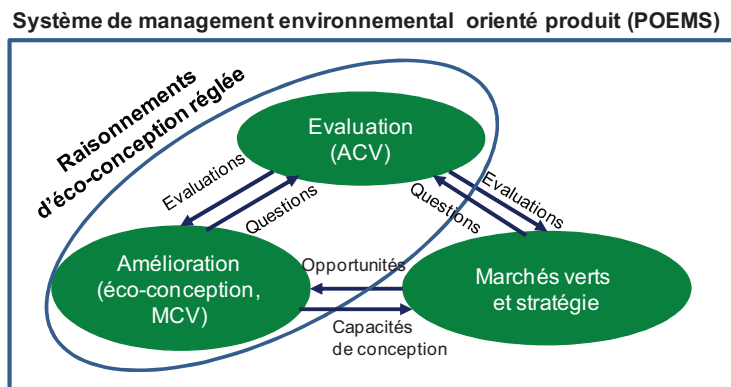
Système de management environnemental orienté produit (POEMS)

Raisonnements d'éco-conception réglée

Evaluation (ACV)

Evaluations

Questions

Questions

Evaluations

Amélioration (éco-conception, MCV)

Opportunités

Marchés verts et stratégie

Capacités de conception